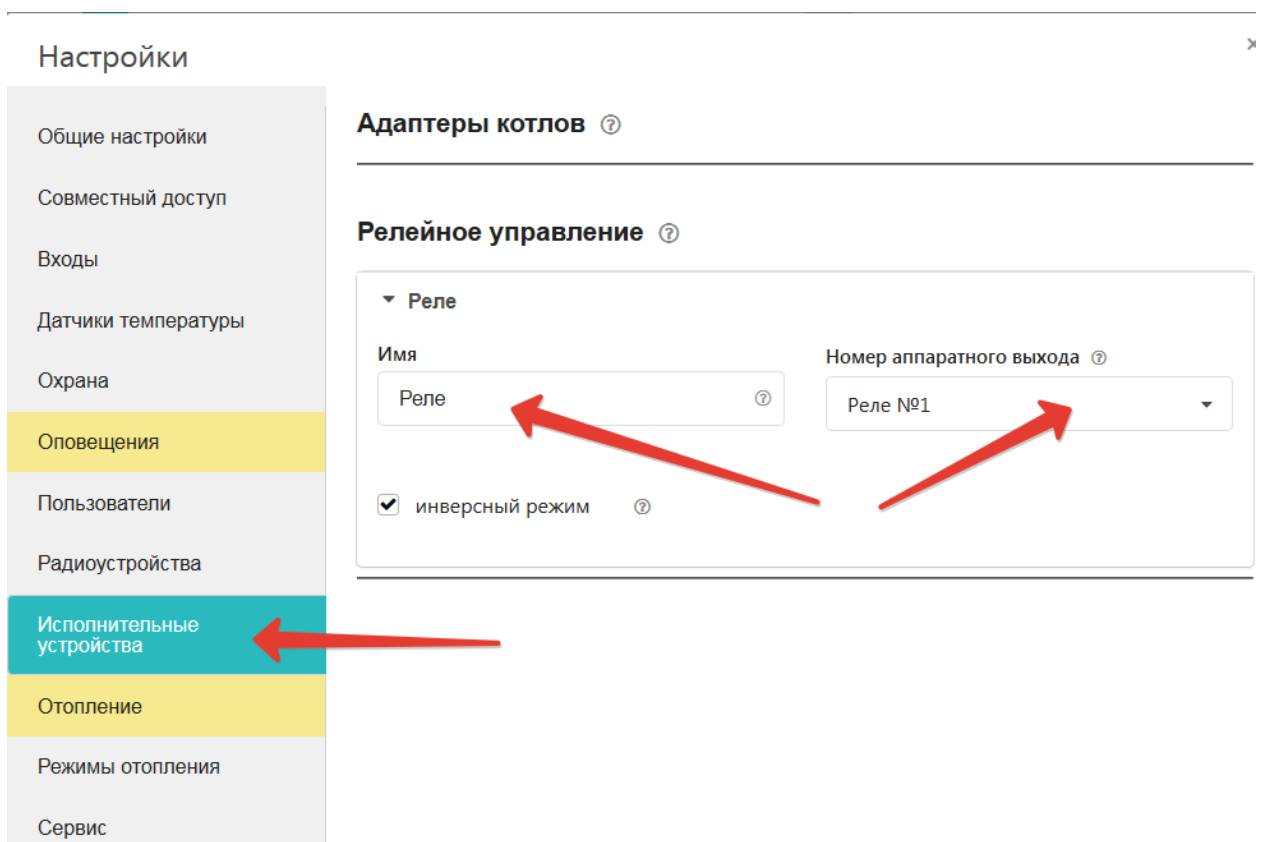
Настройки

×

Общие настройки

Совместный доступ

Входы

Датчики температуры

Охрана

Оповещения

Пользователи

Радиоустройства

Исполнительные устройства

Отопление

Режимы отопления

Сервис

Адаптеры котлов ?

Релейное управление ?

Реле

Имя

Реле ?

Номер аппаратного выхода ?

Реле №1

инверсный режим ?